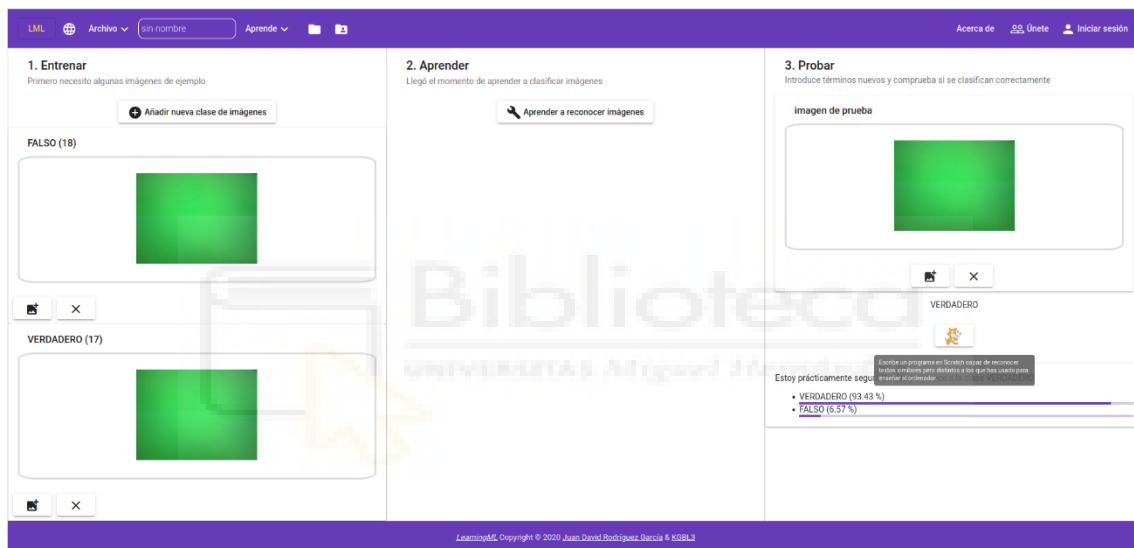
LML Archivo sin nombre Aprende Acerca de Únete Iniciar sesión

1. Entrenar
Primero necesito algunas imágenes de ejemplo

Añadir nueva clase de imágenes

FALSO (18)

VERDADERO (17)

2. Aprender
Llegó el momento de aprender a clasificar imágenes

Aprender a reconocer imágenes

3. Probar
Introduce términos nuevos y comprueba si se clasifican correctamente

imagen de prueba

VERDADERO

Escribe un programa en Scratch capaz de reconocer textos similares pero distintos a los que has usado para enseñar al ordenador.

Estoy prácticamente segur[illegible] VERDADERO

• VERDADERO (93.43 %)
• FALSO (6.57 %)

Biblioteca
UNIVERSITAS Miguel Hernández

LearningML Copyright © 2020 Juan David Rodríguez García & KGBL3